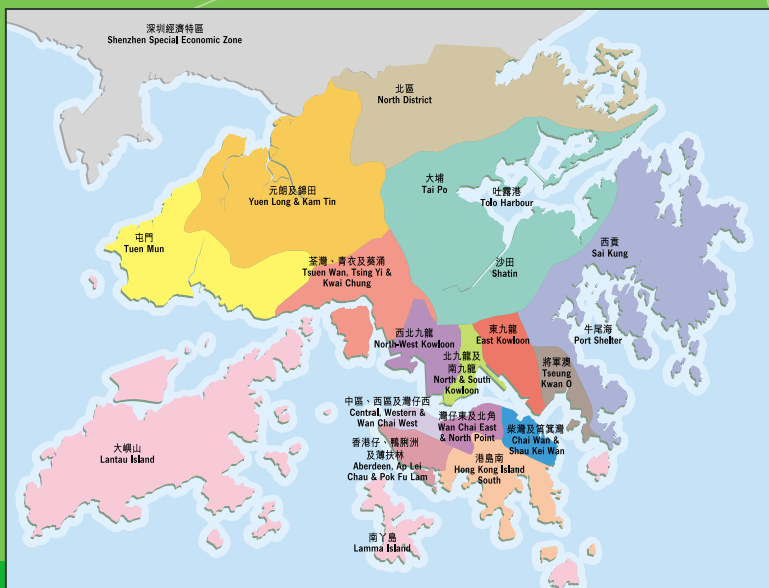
深圳經濟特區
Shenzhen Special Economic Zone

北區
North District

元朗及錦田
Yuen Long & Kam Tin

大埔
Tai Po

吐露港
Tolo Harbour

屯門
Tuen Mun

荃灣、青衣及葵涌
Tsuen Wan, Tsing Yi & Kwai Chung

沙田
Shatin

西貢
Sai Kung

西北九龍
North-West Kowloon

東九龍
East Kowloon

牛尾海
Port Shelter

北九龍及南九龍
North & South Kowloon

將軍澳
Tseung Kwan O

中區、西區及灣仔西
Central, Western & Wan Chai West

灣仔東及北角
Wan Chai East & North Point

柴灣及筲箕灣
Chai Wan & Shau Kei Wan

大嶼山
Lantau Island

香港仔、鴨脷洲及薄扶林
Aberdeen, Ap Lei Chau & Pok Fu Lam

港島南
Hong Kong Island South

南丫島
Lamma Island